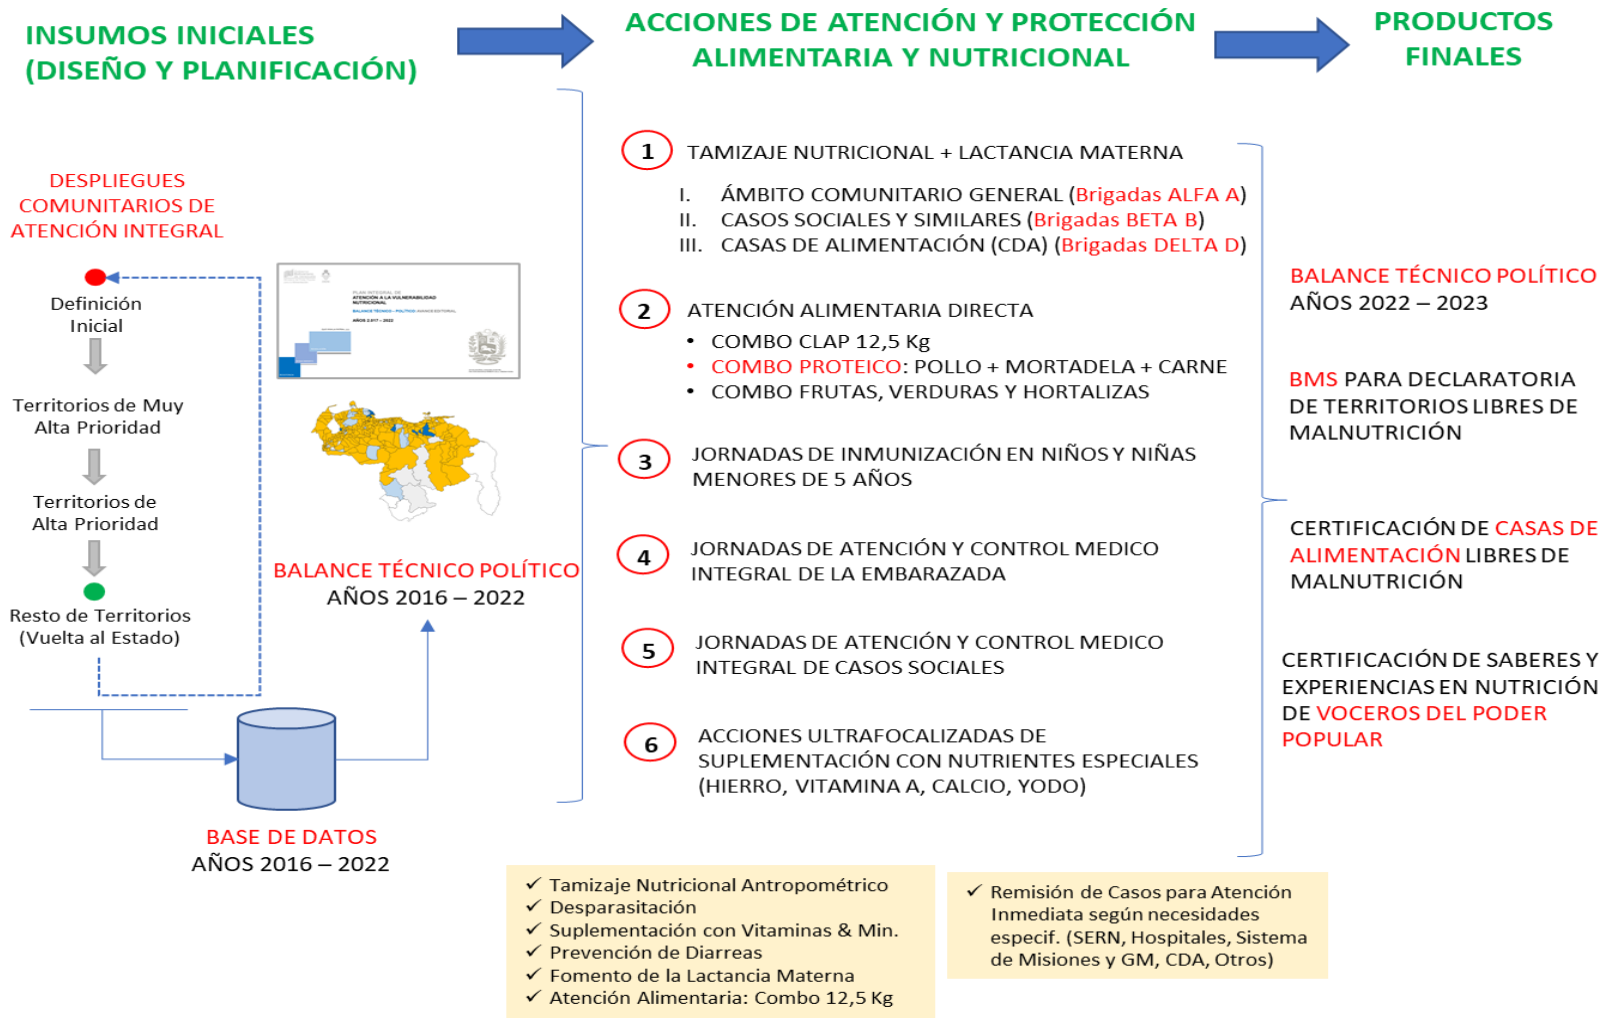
INSUMOS INICIALES (DISEÑO Y PLANIFICACIÓN)

ACCIONES DE ATENCIÓN Y PROTECCIÓN ALIMENTARIA Y NUTRICIONAL

PRODUCTOS FINALES

DESPLIEGUES COMUNITARIOS DE ATENCIÓN INTEGRAL

Definición Inicial

Territorios de Muy Alta Prioridad

Territorios de Alta Prioridad

Resto de Territorios (Vuelta al Estado)

PLAN INTEGRAL DE ATENCIÓN A LA VULNERABILIDAD NUTRICIONAL
BALANCE TÉCNICO – POLÍTICO
AÑOS 2.017 – 2022

BALANCE TÉCNICO POLÍTICO
AÑOS 2016 – 2022

BASE DE DATOS
AÑOS 2016 – 2022

1 TAMIZAJE NUTRICIONAL + LACTANCIA MATERNA

I. ÁMBITO COMUNITARIO GENERAL (Brigadas ALFA A)
II. CASOS SOCIALES Y SIMILARES (Brigadas BETA B)
III. CASAS DE ALIMENTACIÓN (CDA) (Brigadas DELTA D)

2 ATENCIÓN ALIMENTARIA DIRECTA

• COMBO CLAP 12,5 Kg
• COMBO PROTEICO: POLLO + MORTADELA + CARNE
• COMBO FRUTAS, VERDURAS Y HORTALIZAS

3 JORNADAS DE INMUNIZACIÓN EN NIÑOS Y NIÑAS MENORES DE 5 AÑOS

4 JORNADAS DE ATENCIÓN Y CONTROL MEDICO INTEGRAL DE LA EMBARAZADA

5 JORNADAS DE ATENCIÓN Y CONTROL MEDICO INTEGRAL DE CASOS SOCIALES

6 ACCIONES ULTRAFOCALIZADAS DE SUPLEMENTACIÓN CON NUTRIENTES ESPECIALES (HIERRO, VITAMINA A, CALCIO, YODO)

BALANCE TÉCNICO POLÍTICO
AÑOS 2022 – 2023

BMS PARA DECLARATORIA DE TERRITORIOS LIBRES DE MALNUTRICIÓN

CERTIFICACIÓN DE CASAS DE ALIMENTACIÓN LIBRES DE MALNUTRICIÓN

CERTIFICACIÓN DE SABERES Y EXPERIENCIAS EN NUTRICIÓN DE VOCEROS DEL PODER POPULAR

✓ Tamizaje Nutricional Antropométrico
✓ Desparasitación
✓ Suplementación con Vitaminas & Min.
✓ Prevención de Diarreas
✓ Fomento de la Lactancia Materna
✓ Atención Alimentaria: Combo 12,5 Kg

✓ Remisión de Casos para Atención Inmediata según necesidades especif. (SERN, Hospitales, Sistema de Misiones y GM, CDA, Otros)